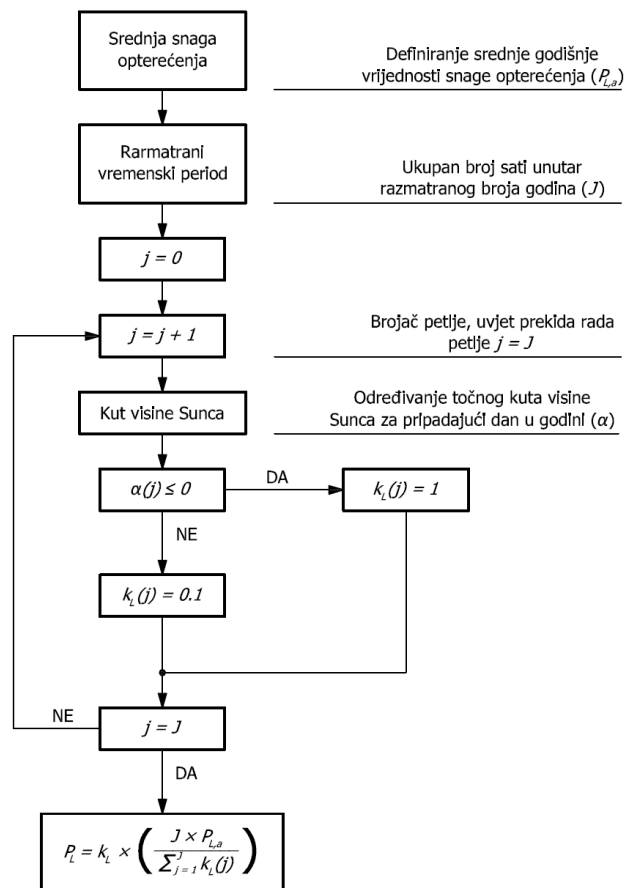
Srednja snaga opterećenja

Definiranje srednje godišnje vrijednosti snage opterećenja ($P_{L,a}$)

Rarmatrani vremenski period

Ukupan broj sati unutar razmatranog broja godina ($J$)

$j = 0$

$j = j + 1$

Brojač petlje, uvjet prekida rada petlje $j = J$

Kut visine Sunca

Određivanje točnog kuta visine Sunca za pripadajući dan u godini ($\alpha$)

$\alpha(j) \leq 0$

DA

$k_L(j) = 1$

NE

$k_L(j) = 0.1$

NE

$j = J$

DA

$P_L = k_L \times \left( \frac{J \times P_{L,a}}{\sum_{j=1}^{J} k_L(j)} \right)$